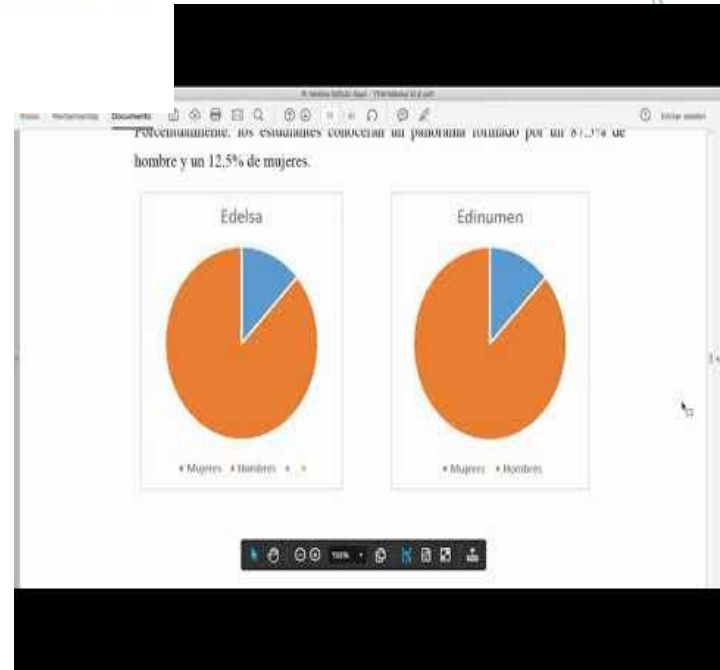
Inicio Herramientas Documento

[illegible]

Porcentualmente, los estudiantes conocerán un panorama formado por un 87,5% de hombre y un 12,5% de mujeres.

Edelsa

• Mujeres • Hombres • •

Edinumen

• Mujeres • Hombres

100%